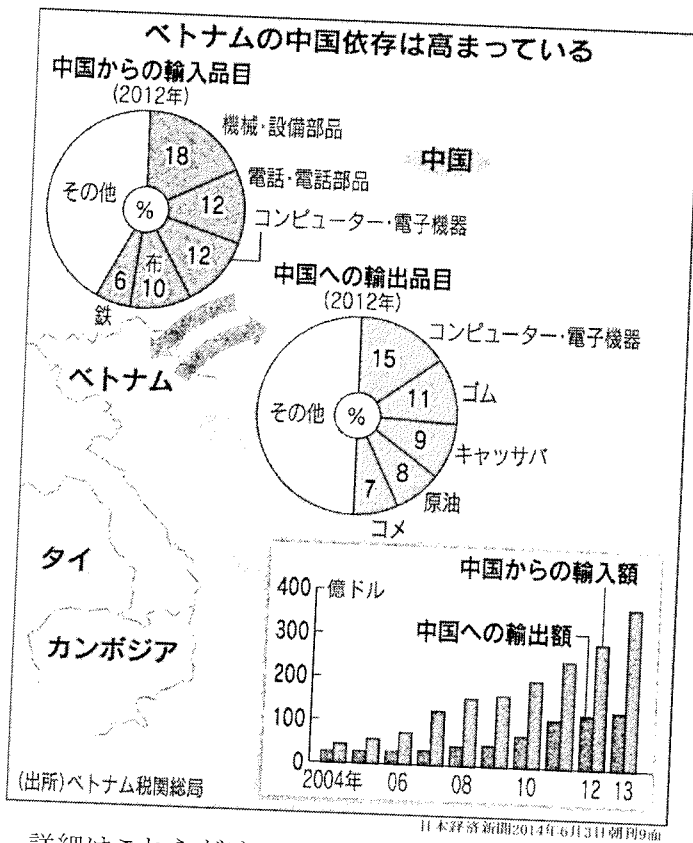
ベトナムの中国依存は高まっている

中国からの輸入品目
(2012年)
機械・設備部品
18
電話・電話部品
12
コンピューター・電子機器
12
布
10
6
鉄
その他
%

中国

中国への輸出品目
(2012年)
コンピューター・電子機器
15
ゴム
11
キャッサバ
9
原油
8
コメ
7
その他
%

ベトナム

タイ

カンボジア

中国からの輸入額
中国への輸出額
400
億ドル
300
200
100
0
2004年
06
08
10
12
13

(出所)ベトナム税関総局

日本経済新聞2014年6月3日朝刊9面

詳細は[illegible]